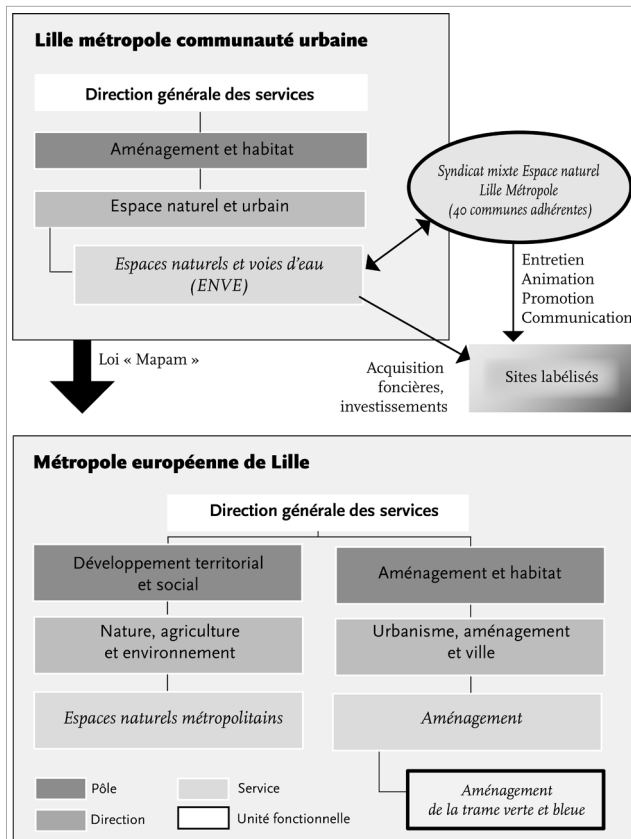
Lille métropole communauté urbaine

Direction générale des services

Aménagement et habitat

Espace naturel et urbain

Espaces naturels et voies d'eau (ENVE)

Syndicat mixte Espace naturel Lille Métropole (40 communes adhérentes)

Entretien
Animation
Promotion
Communication

Loi « Mapam »

Acquisition foncières, investissements

Sites labélisés

Métropole européenne de Lille

Direction générale des services

Développement territorial et social

Aménagement et habitat

Nature, agriculture et environnement

Urbanisme, aménagement et ville

Espaces naturels métropolitains

Aménagement

Pôle

Service

Direction

Unité fonctionnelle

Aménagement de la trame verte et bleue